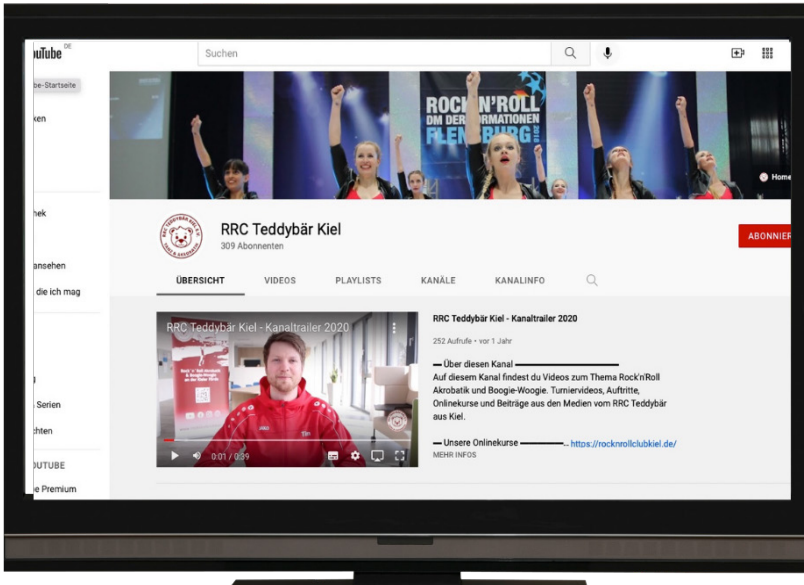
ouTube DE

Suchen

be-Startseite

ken

hek

ansehen

die ich mag

Serien

chten

OUTUBE

e Premium

ROCK'N'ROLL
DM DER FORMATIONEN
FLENSBURG

Home

RRC Teddybär Kiel
309 Abonnenten

ABONNIER

ÜBERSICHT VIDEOS PLAYLISTS KANÄLE KANALINFO

RRC Teddybär Kiel - Kanaltrailer 2020

0:01 / 0:39

RRC Teddybär Kiel - Kanaltrailer 2020

252 Aufrufe • vor 1 Jahr

— Über diesen Kanal ——————
Auf diesem Kanal findest du Videos zum Thema Rock'n'Roll Akrobatik und Boogie-Woogie. Turniervideos, Auftritte, Onlinekurse und Beiträge aus den Medien vom RRC Teddybär aus Kiel.

— Unsere Onlinekurse ———— https://rocknrollclubkiel.de/
MEHR INFOS